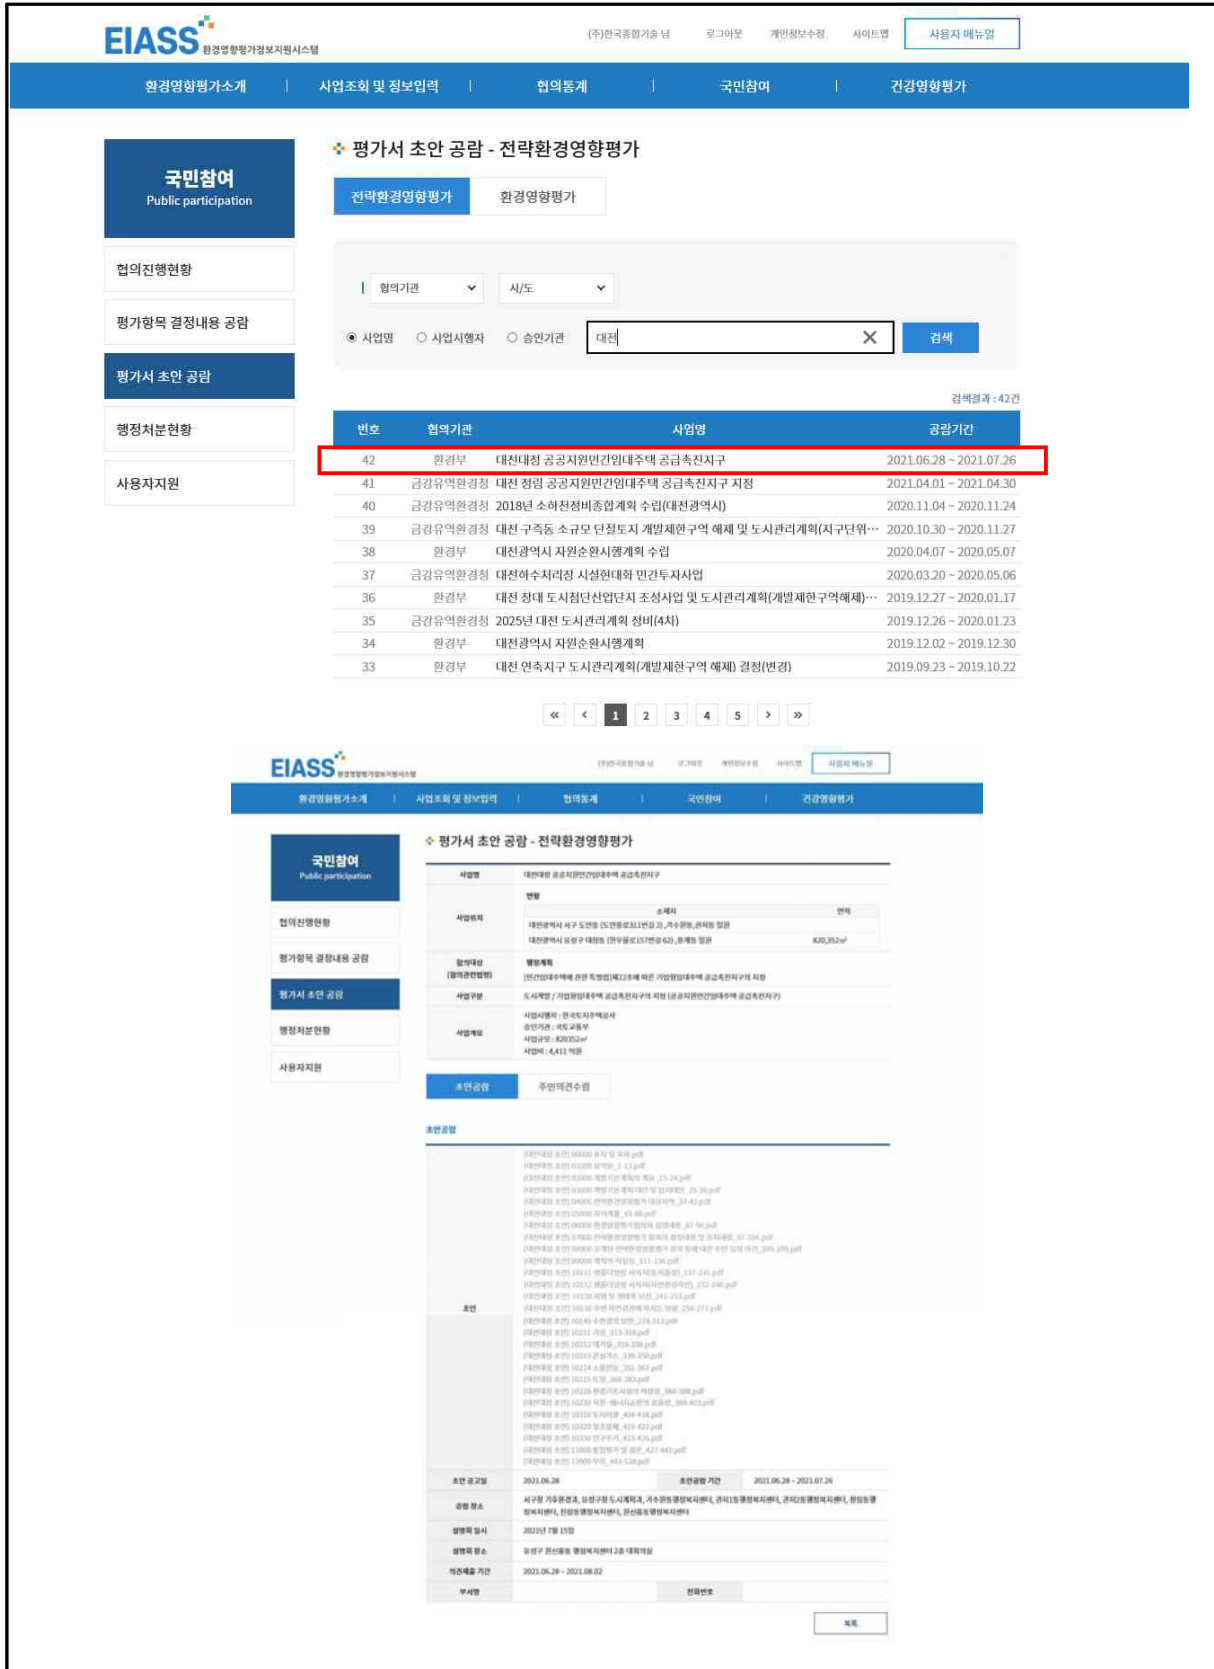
EIASS 환경영향평가정보지원시스템

(주)한국종합기술 님 로그아웃 개인정보수정 사이트맵 사용자 메뉴얼

환경영향평가소개 | 사업조회 및 정보입력 | 협의통계 | 국민참여 | 건강영향평가

국민참여
Public participation

협의진행현황
평가항목 결정내용 공람
평가서 초안 공람
행정처분현황
사용자지원

평가서 초안 공람 - 전략환경영향평가

전략환경영향평가 환경영향평가

협의기관 시/도

사업명 사업시행자 승인기관 대전 검색

검색결과 : 42건

| 번호 | 협의기관 | 사업명 | 공람기간 |
|---|---|---|---|
| 42 | 환경부 | 대전대청 공공지원민간임대주택 공급촉진지구 | 2021.06.28 ~ 2021.07.26 |
| 41 | 금강유역환경청 | 대전 정림 공공지원민간임대주택 공급촉진지구 지정 | 2021.04.01 ~ 2021.04.30 |
| 40 | 금강유역환경청 | 2018년 소하천정비종합계획 수립(대전광역시) | 2020.11.04 ~ 2020.11.24 |
| 39 | 금강유역환경청 | 대전 구즉동 소규모 단절토지 개발제한구역 해제 및 도시관리계획(지구단위… | 2020.10.30 ~ 2020.11.27 |
| 38 | 환경부 | 대전광역시 자원순환시행계획 수립 | 2020.04.07 ~ 2020.05.07 |
| 37 | 금강유역환경청 | 대전하수처리장 시설현대화 민간투자사업 | 2020.03.20 ~ 2020.05.06 |
| 36 | 환경부 | 대전 장대 도시첨단산업단지 조성사업 및 도시관리계획(개발제한구역해제)… | 2019.12.27 ~ 2020.01.17 |
| 35 | 금강유역환경청 | 2025년 대전 도시관리계획 정비(4차) | 2019.12.26 ~ 2020.01.23 |
| 34 | 환경부 | 대전광역시 자원순환시행계획 | 2019.12.02 ~ 2019.12.30 |
| 33 | 환경부 | 대전 연축지구 도시관리계획(개발제한구역 해제) 결정(변경) | 2019.09.23 ~ 2019.10.22 |

« ‹ 1 2 3 4 5 › »

EIASS 환경영향평가정보지원시스템

(주)한국종합기술 님 로그아웃 개인정보수정 사이트맵 사용자 메뉴얼

환경영향평가소개 | 사업조회 및 정보입력 | 협의통계 | 국민참여 | 건강영향평가

국민참여
Public participation

협의진행현황
평가항목 결정내용 공람
평가서 초안 공람
행정처분현황
사용자지원

평가서 초안 공람 - 전략환경영향평가

사업명 대전대청 공공지원민간임대주택 공급촉진지구
사업위치 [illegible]
협의대상 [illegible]
사업구분 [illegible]
사업개요 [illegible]

초안공람 주민의견수렴

초안공람
초안 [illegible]

초안 공고일 2021.06.28 초안공람 기간 2021.06.28 ~ 2021.07.26
공람 장소 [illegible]
설명회 일시 2021년 7월 15일
설명회 장소 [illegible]
의견제출 기간 2021.06.28 ~ 2021.08.02
부서명 전화번호

목록